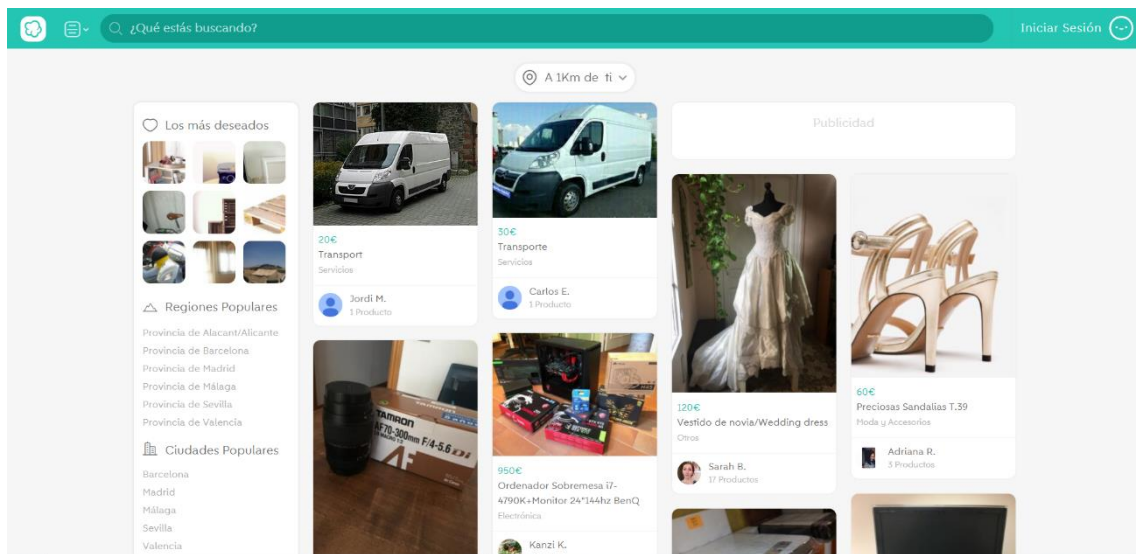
¿Qué estás buscando?

Iniciar Sesión

A 1Km de ti

Los más deseados

Regiones Populares

Provincia de Alacant/Alicante
Provincia de Barcelona
Provincia de Madrid
Provincia de Málaga
Provincia de Sevilla
Provincia de Valencia

Ciudades Populares

Barcelona
Madrid
Málaga
Sevilla
Valencia

20€
Transport
Servicios
Jordi M.
1 Producto

TAMRON
AF70-300mm F/4-5.6

30€
Transporte
Servicios
Carlos E.
1 Producto

950€
Ordenador Sobremesa i7-4790K+Monitor 24"144hz BenQ
Electrónica
Kanzi K.

Publicidad

120€
Vestido de novia/Wedding dress
Otros
Sarah B.
17 Productos

60€
Preciosas Sandalias T.39
Moda y Accesorios
Adriana R.
3 Productos